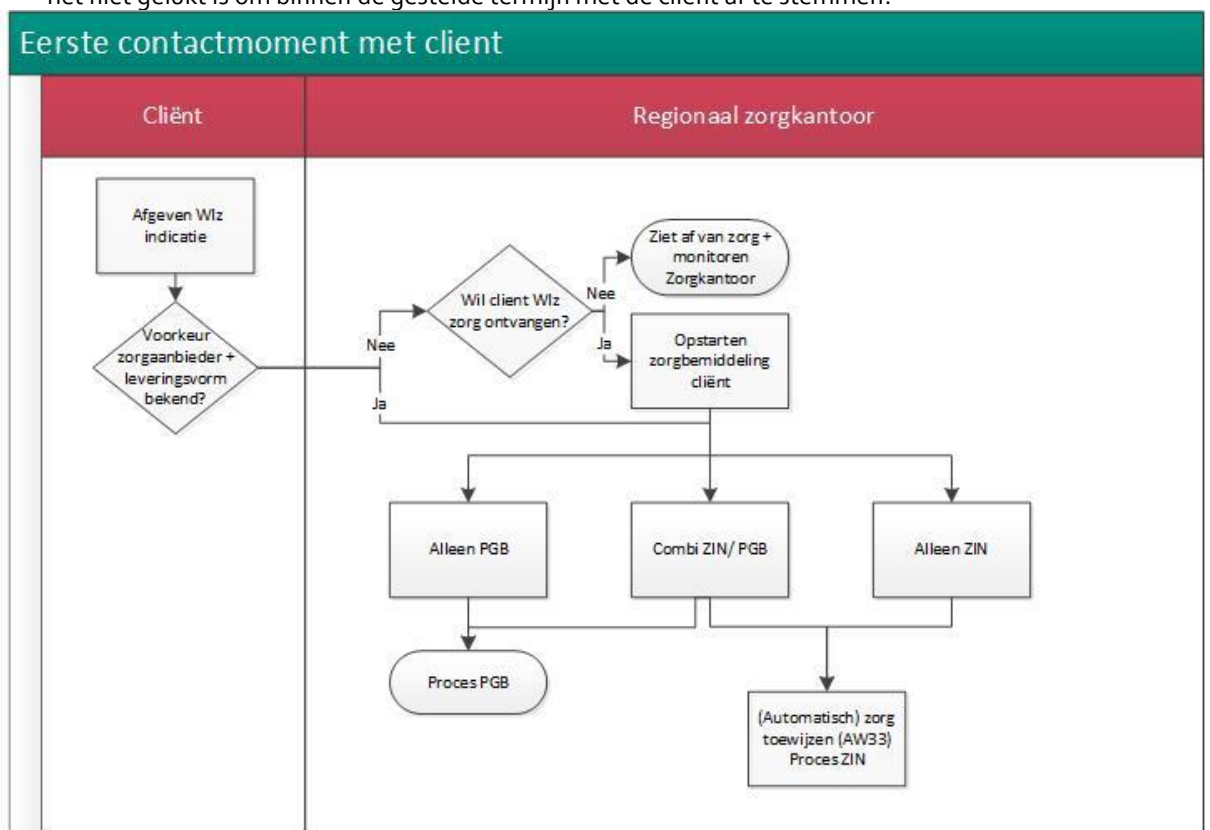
het niet gelukt is om binnen de gestelde termijn met de cliënt af te stemmen.

Eerste contactmoment met client

Cliënt

Regionaal zorgkantoor

Afgeven Wlz indicatie

Voorkeur zorgaanbieder + leveringsvorm bekend?

Nee

Ja

Wil client Wlz zorg ontvangen?

Nee

Ja

Ziet af van zorg + monitoren Zorgkantoor

Opstarten zorgbemiddeling cliënt

Alleen PGB

Combi ZIN/ PGB

Alleen ZIN

Proces PGB

(Automatisch) zorg toewijzen (AW33) Proces ZIN